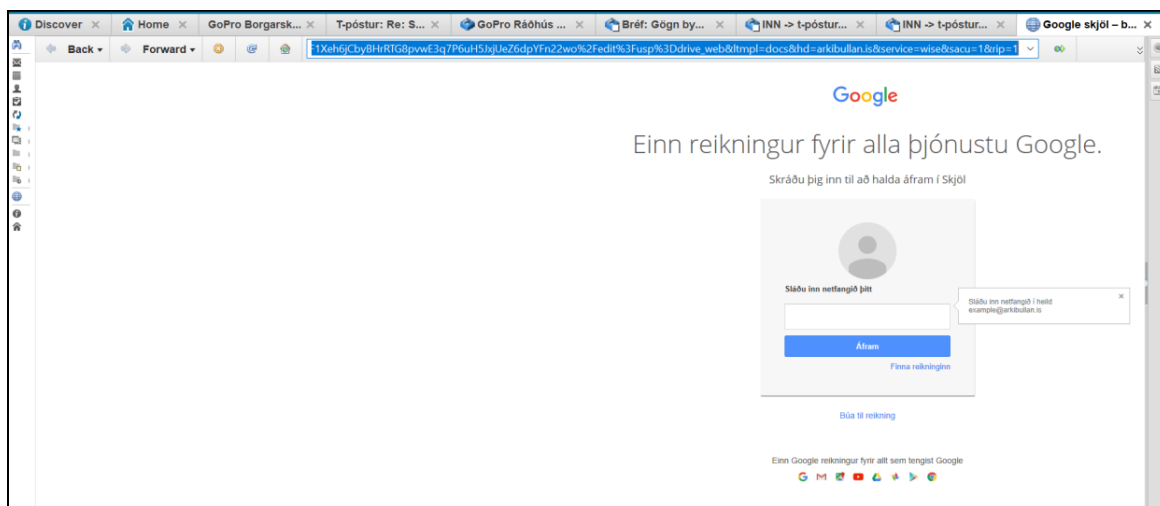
Discover × Home × GoPro Borgarsk... × T-póstur: Re: S... × GoPro Ráðhús ... × Bréf: Gögn by... × INN -> t-póstur... × INN -> t-póstur... × Google skjöl – b... ×

Back Forward

F1Xeh6jCby8HrRTG8pvwE3q7P6uH5JxjUeZ6dpYFn22wo%2Fedit%3Fusp%3Ddrive_web&ltmpl=docs&hd=arkibullan.is&service=wise&sacu=1&rip=1

Google

Einn reikningur fyrir alla þjónustu Google.

Skráðu þig inn til að halda áfram í Skjöl

Sláðu inn netfangið þitt

Sláðu inn netfangið í heild example@arkibullan.is

×

Áfram

Finna reikninginn

Búa til reikning

Einn Google reikningur fyrir allt sem tengist Google